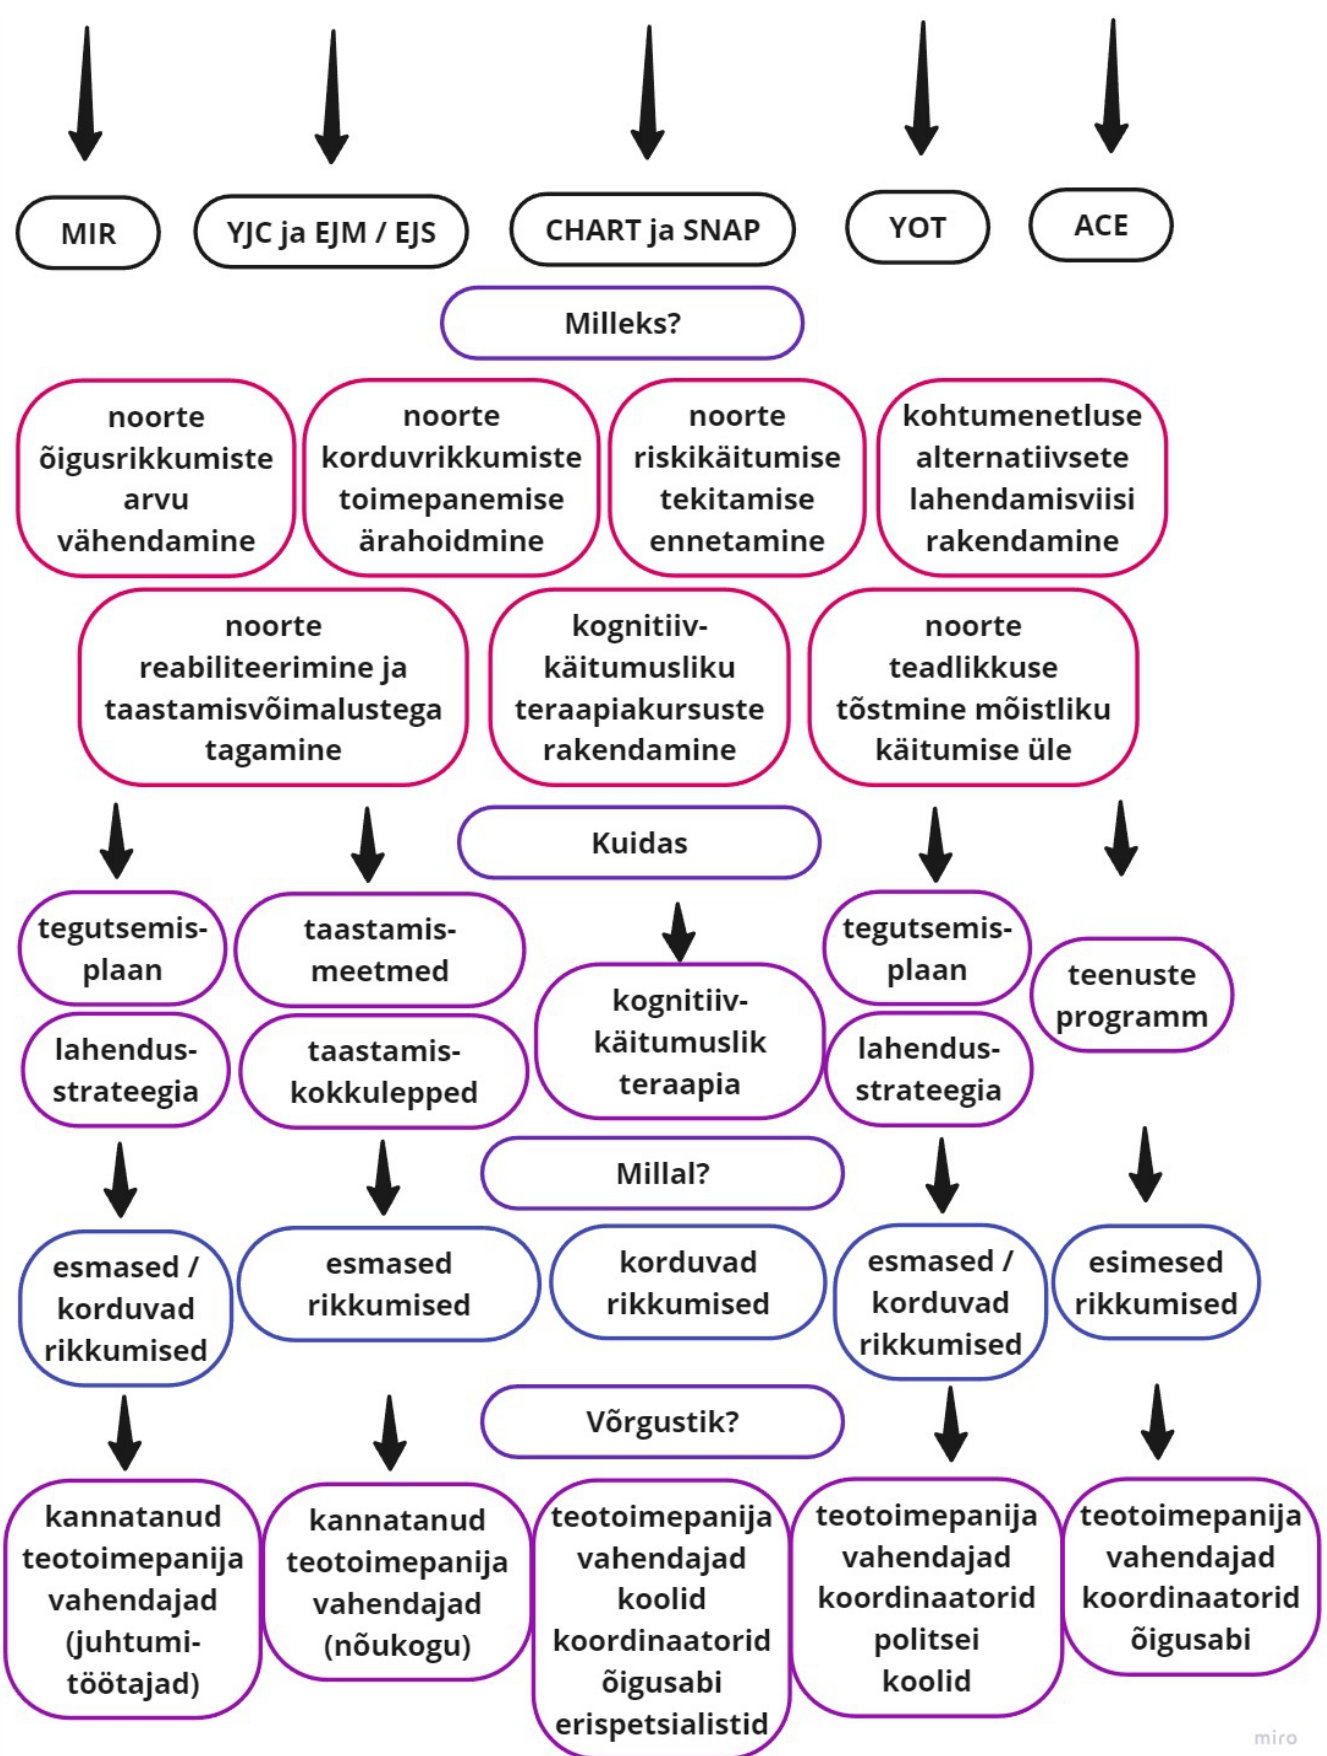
MIR

YJC ja EJM / EJS

CHART ja SNAP

YOT

ACE

Milleks?

noorte õigusrikkumiste arvu vähendamine

noorte korduvrikkumiste toimepanemise ärahoidmine

noorte riskikäitumise tekitamise ennetamine

kohtumenetluse alternatiivsete lahendamisviisi rakendamine

noorte reabiliteerimine ja taastamisvõimalustega tagamine

kognitiiv-käitumusliku teraapiakursuste rakendamine

noorte teadlikkuse tõstmine mõistliku käitumise üle

Kuidas

tegutsemis-plaan

lahendus-strateegia

taastamis-meetmed

taastamis-kokkulepped

kognitiiv-käitumuslik teraapia

tegutsemis-plaan

lahendus-strateegia

teenuste programm

Millal?

esmased / korduvad rikkumised

esmased rikkumised

korduvad rikkumised

esmased / korduvad rikkumised

esimesed rikkumised

Võrgustik?

kannatanud teotoimepanija vahendajad (juhtumi-töötajad)

kannatanud teotoimepanija vahendajad (nõukogu)

teotoimepanija vahendajad koolid koordinaatorid õigusabi erispetsialistid

teotoimepanija vahendajad koordinaatorid politsei koolid

teotoimepanija vahendajad koordinaatorid õigusabi

miro